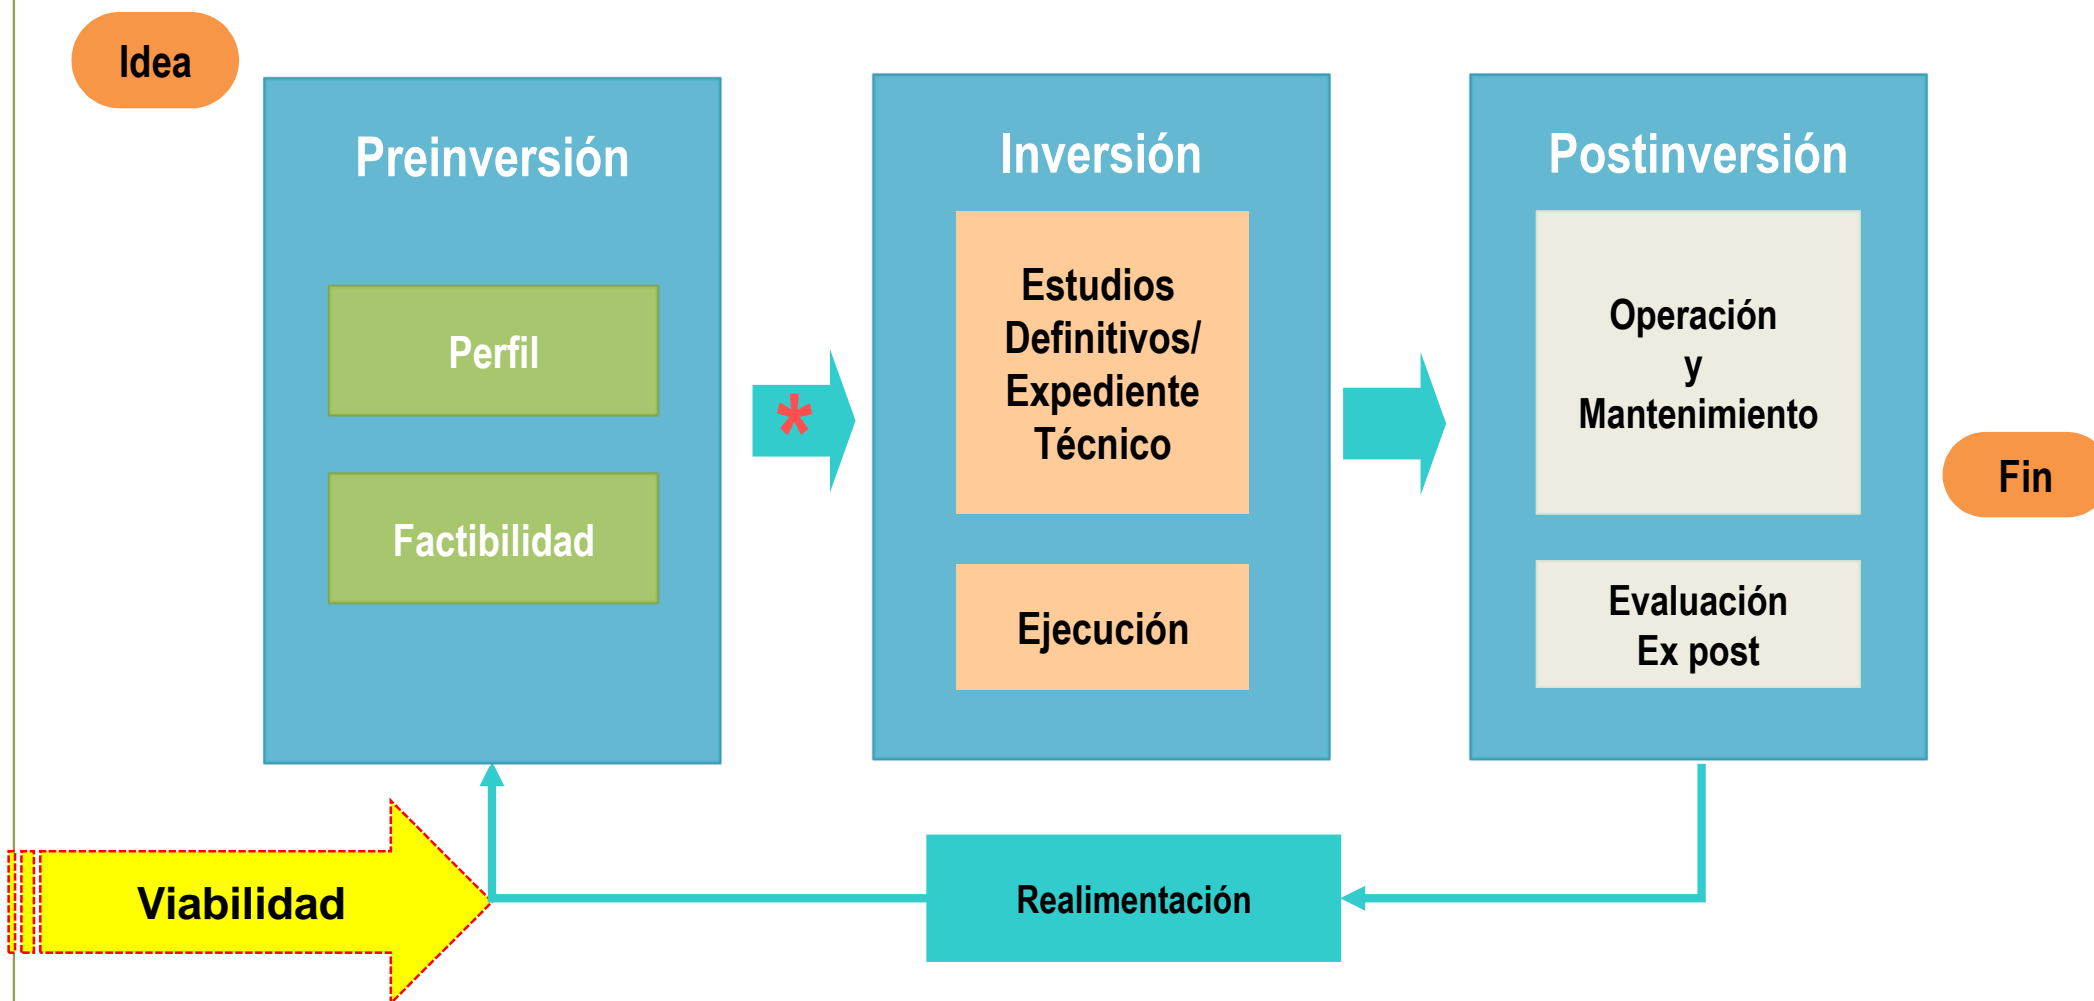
Idea

Preinversión

Perfil

Factibilidad

*

Inversión

Estudios Definitivos/ Expediente Técnico

Ejecución

Postinversión

Operación y Mantenimiento

Evaluación Ex post

Fin

Viabilidad

Realimentación